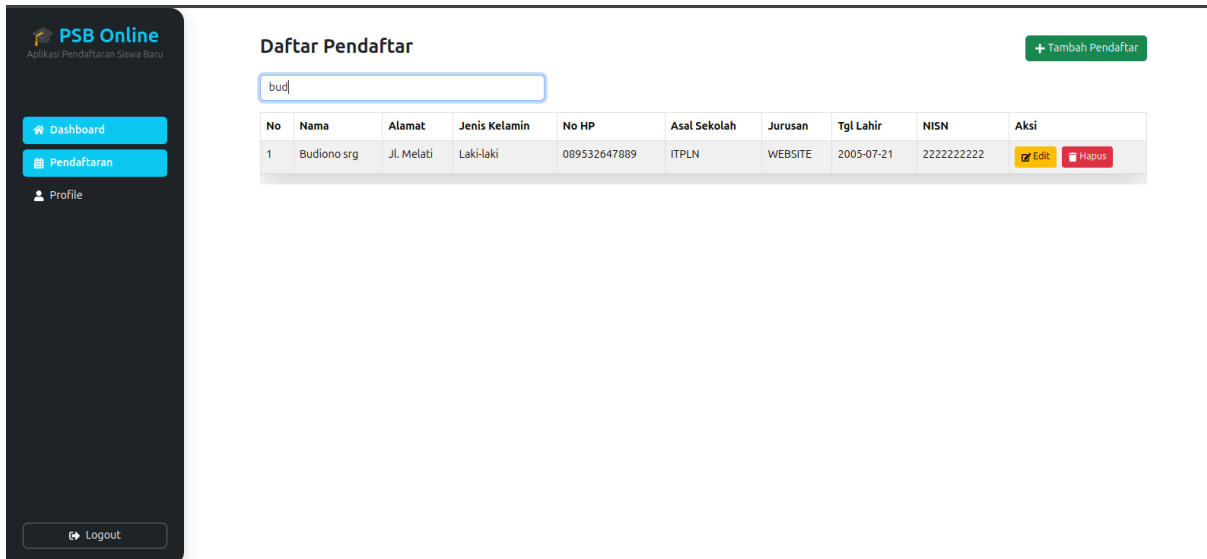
PSB Online
Aplikasi Pendaftaran Siswa Baru

Dashboard
Pendaftaran
Profile

Logout

Daftar Pendaftar

+ Tambah Pendaftar

bud

| No | Nama | Alamat | Jenis Kelamin | No HP | Asal Sekolah | Jurusan | Tgl Lahir | NISN | Aksi |
|---|---|---|---|---|---|---|---|---|---|
| 1 | Budiono srg | Jl. Melati | Laki-laki | 089532647889 | ITPLN | WEBSITE | 2005-07-21 | 2222222222 | Edit Hapus |